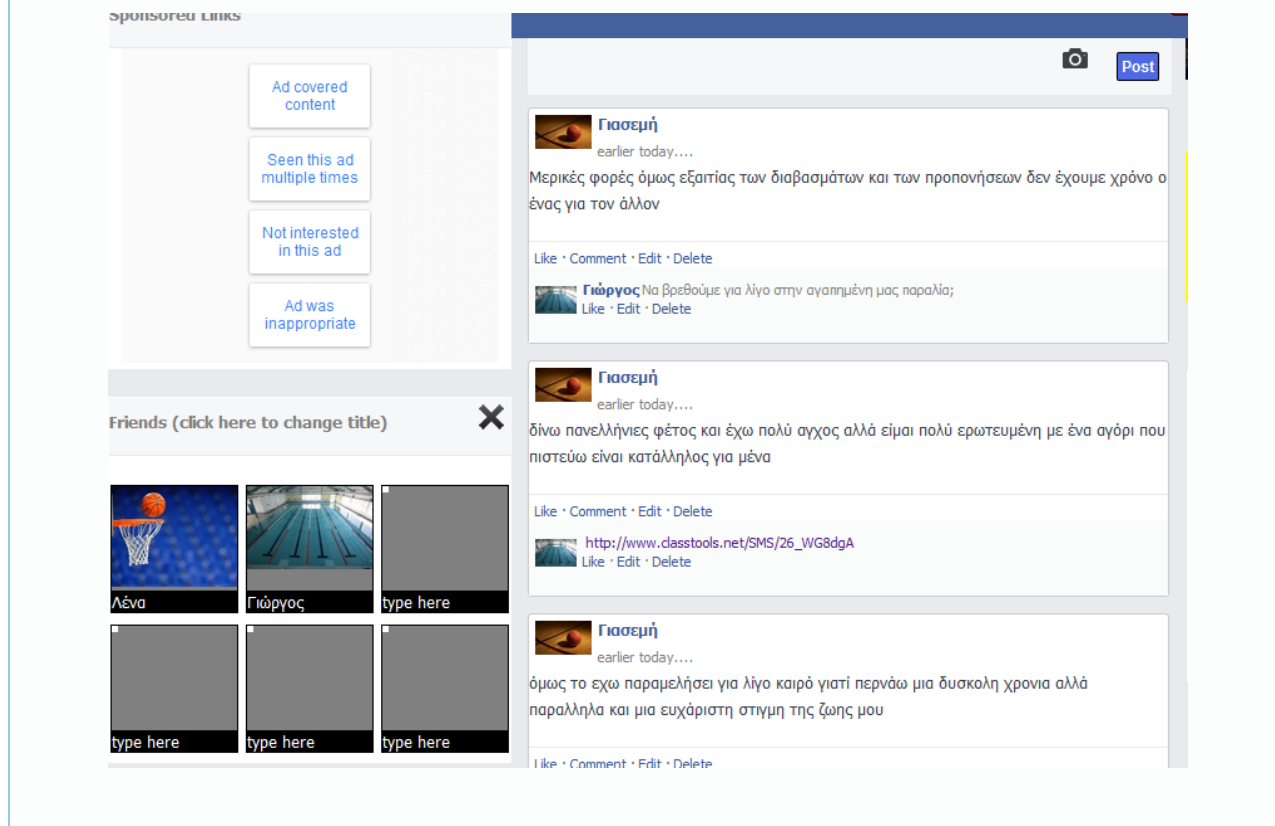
Sponsored Links

Ad covered content

Seen this ad multiple times

Not interested in this ad

Ad was inappropriate

Friends (click here to change title)

✕

Λένα

Γιώργος

type here

type here

type here

type here

Post

Γιασεμή
earlier today....
Μερικές φορές όμως εξαιτίας των διαβασμάτων και των προπονήσεων δεν έχουμε χρόνο ο ένας για τον άλλον

Like · Comment · Edit · Delete

Γιώργος Να βρεθούμε για λίγο στην αγαπημένη μας παραλία;
Like · Edit · Delete

Γιασεμή
earlier today....
δίνω πανελλήνιες φέτος και έχω πολύ αγχος αλλά είμαι πολύ ερωτευμένη με ένα αγόρι που πιστεύω είναι κατάλληλος για μένα

Like · Comment · Edit · Delete

http://www.classtools.net/SMS/26_WG8dgA
Like · Edit · Delete

Γιασεμή
earlier today....
όμως το εχω παραμελήσει για λίγο καιρό γιατί περνάω μια δυσκολη χρονια αλλά παραλληλα και μια ευχάριστη στιγμη της ζωης μου

Like · Comment · Edit · Delete